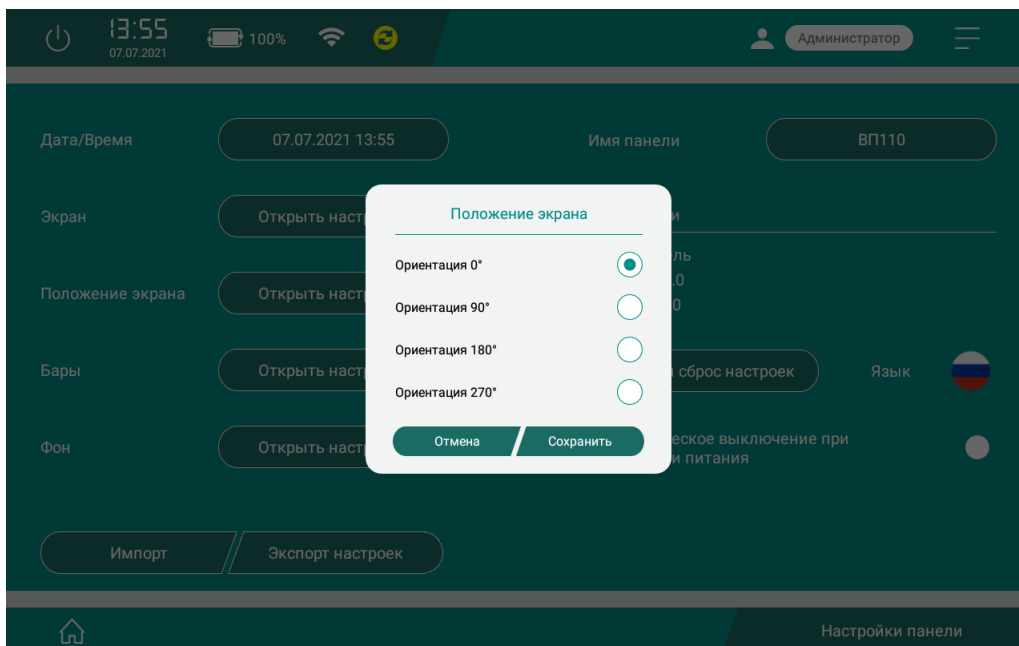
13:55
07.07.2021
100%
Администратор

Дата/Время
07.07.2021 13:55
Имя панели
ВП110

Экран
Открыть настр
и

Положение экрана
Открыть настр
ль
.0
0

Бары
Открыть настр
сброс настроек
Язык

Фон
Открыть настр
еское выключение при
и питания

Положение экрана
Ориентация 0°
Ориентация 90°
Ориентация 180°
Ориентация 270°
Отмена
Сохранить

Импорт
Экспорт настроек

Настройки панели